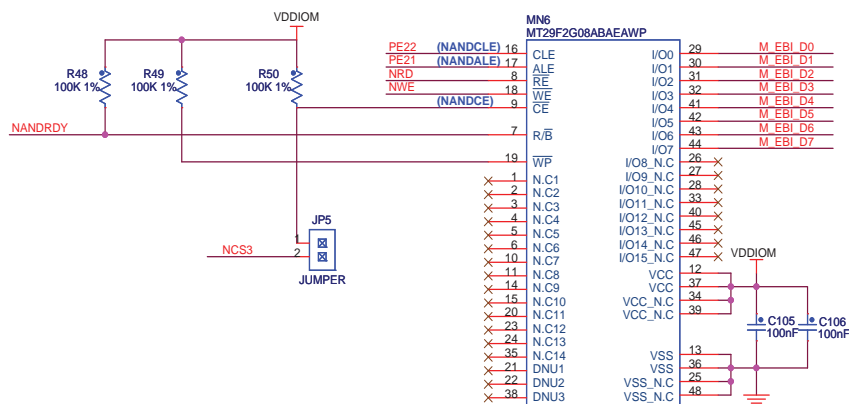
VDDIOM

R48
100K 1%

R49
100K 1%

R50
100K 1%

NANDRDY

JP5
1
2
JUMPER

NCS3

PE22
PE21
NRD
NWE
(NANDCLE)
(NANDALE)
(NANDCE)

MN6
MT29F2G08ABAEAWP

16 CLE
17 ALE
8 $\overline{RE}$
18 $\overline{WE}$
9 $\overline{CE}$
7 R/$\overline{B}$
19 $\overline{WP}$
1 N.C1
2 N.C2
3 N.C3
4 N.C4
5 N.C5
6 N.C6
10 N.C7
11 N.C8
14 N.C9
15 N.C10
20 N.C11
23 N.C12
24 N.C13
35 N.C14
21 DNU1
22 DNU2
38 DNU3

I/O0 29 M_EBI_D0
I/O1 30 M_EBI_D1
I/O2 31 M_EBI_D2
I/O3 32 M_EBI_D3
I/O4 41 M_EBI_D4
I/O5 42 M_EBI_D5
I/O6 43 M_EBI_D6
I/O7 44 M_EBI_D7
I/O8_N.C 26
I/O9_N.C 27
I/O10_N.C 28
I/O11_N.C 33
I/O12_N.C 40
I/O13_N.C 45
I/O14_N.C 46
I/O15_N.C 47
VCC 12
VCC 37
VCC_N.C 34
VCC_N.C 39
VSS 13
VSS 36
VSS_N.C 25
VSS_N.C 48

VDDIOM
C105
100nF
C106
100nF